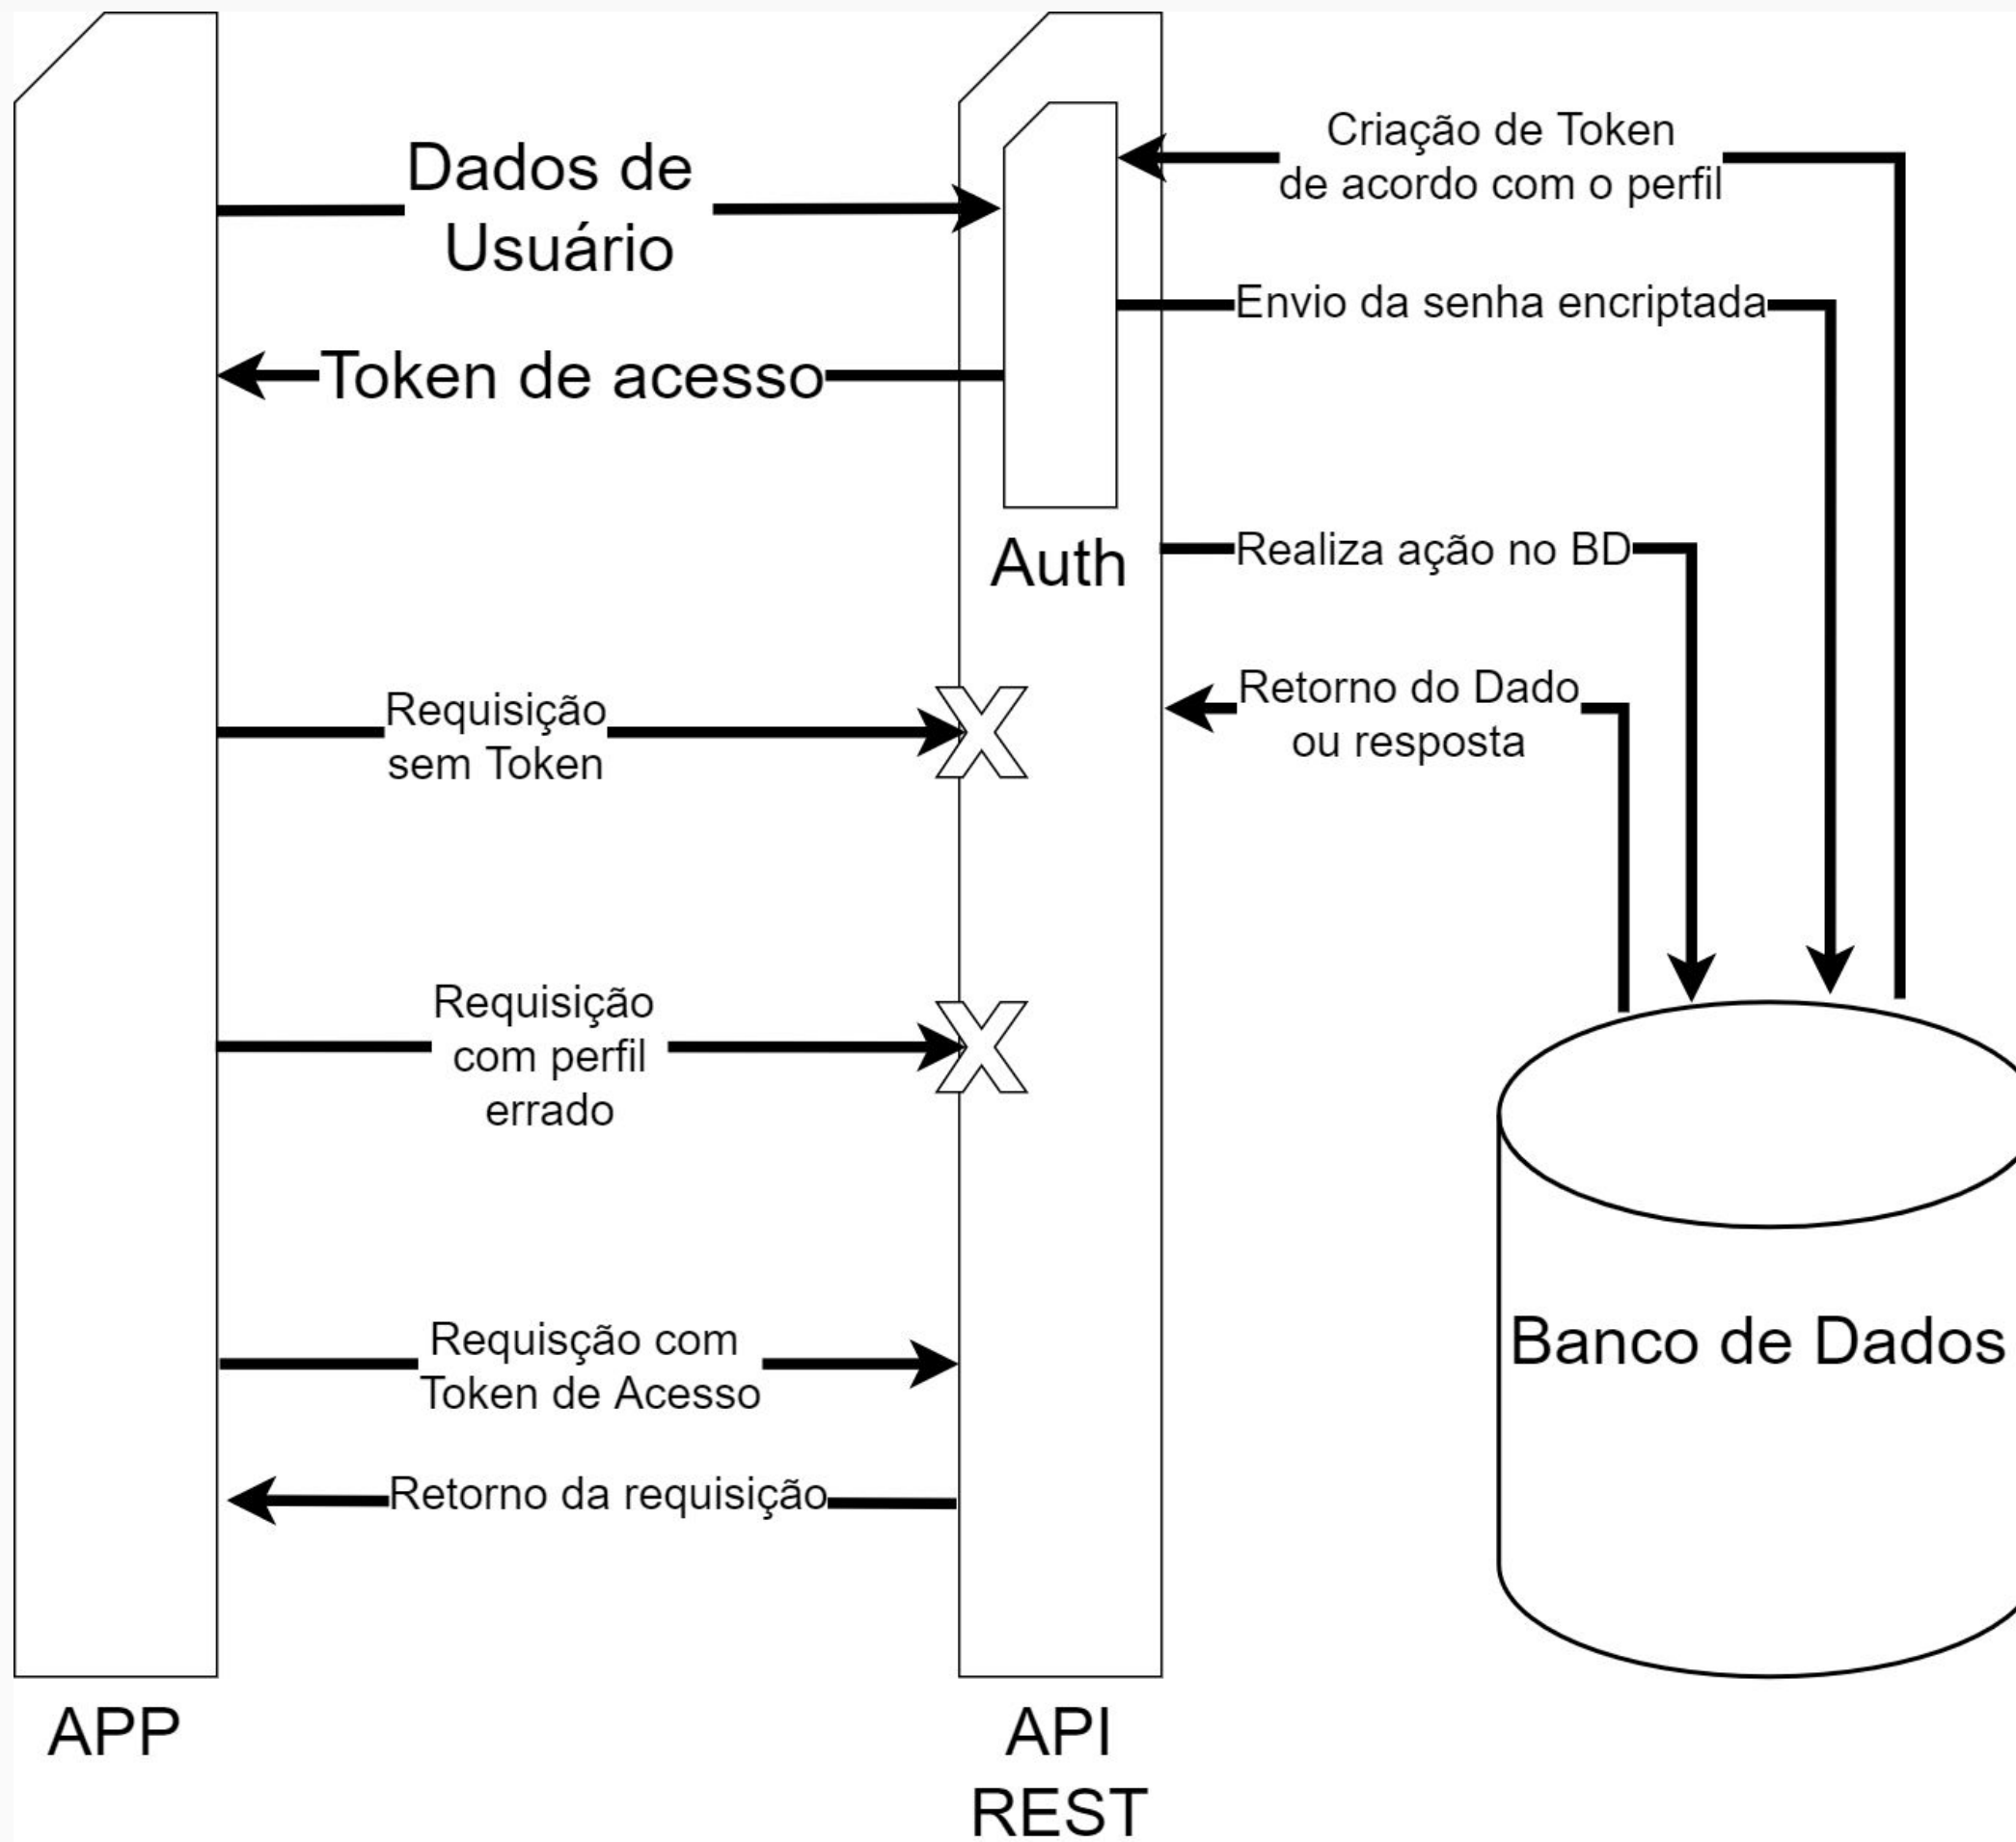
Dados de Usuário

Token de acesso

Criação de Token de acordo com o perfil

Envio da senha encriptada

Auth

Realiza ação no BD

Retorno do Dado ou resposta

Requisição sem Token

Requisição com perfil errado

Requisção com Token de Acesso

Retorno da requisição

Banco de Dados

APP

API REST